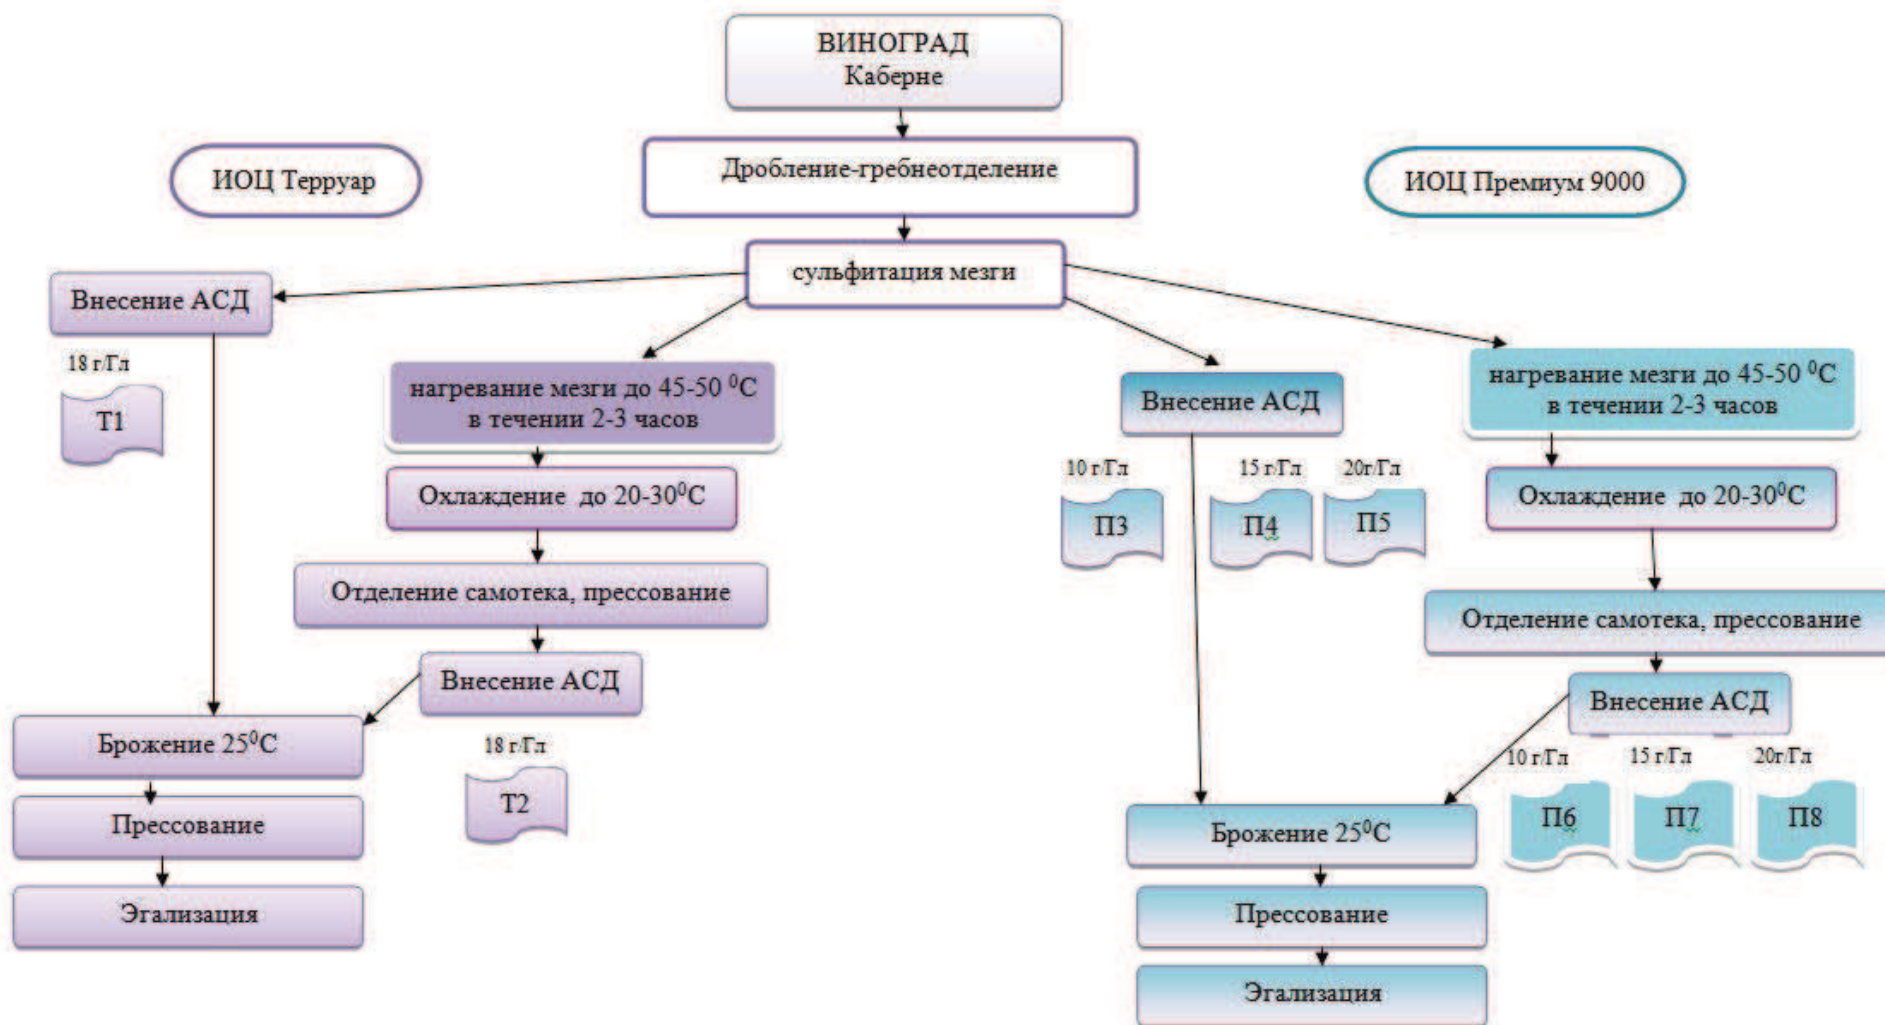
ВИНОГРАД
Каберне

Дробление-гребнеотделение

ИОЦ Терруар

ИОЦ Премиум 9000

сульфитация мезги

Внесение АСД

18 г/Гл

Т1

нагревание мезги до 45-50 $^0$С в течении 2-3 часов

Охлаждение до 20-30$^0$С

Отделение самотека, прессование

Внесение АСД

18 г/Гл

Т2

Брожение 25$^0$С

Прессование

Эгализация

Внесение АСД

10 г/Гл

П3

15 г/Гл

П4

20г/Гл

П5

нагревание мезги до 45-50 $^0$С в течении 2-3 часов

Охлаждение до 20-30$^0$С

Отделение самотека, прессование

Внесение АСД

10 г/Гл

П6

15 г/Гл

П7

20г/Гл

П8

Брожение 25$^0$С

Прессование

Эгализация